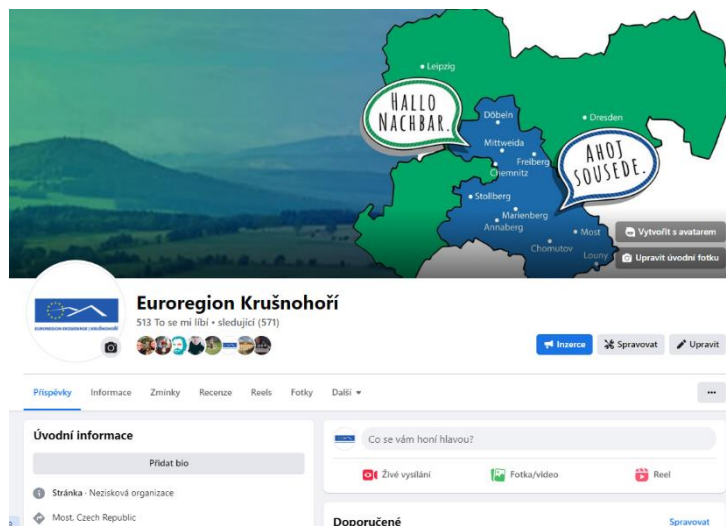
Leipzig
HALLO NACHBAR.
Döbeln
Dresden
Mittweida
Freiberg
Chemnitz
AHOJ SOUSEDE.
Stollberg
Marienberg
Annaberg
Most
Chomutov
Louny

Vytvořit s avatarem
Upravit úvodní fotku

EUROREGION KRUSNOHORI | ERZGEBIRGE

Euroregion Krušnohoří
513 To se mi líbí • sledující (571)

Inzerce
Spravovat
Upravit

Příspěvky
Informace
Zmínky
Recenze
Reels
Fotky
Další
...

Úvodní informace
Přidat bio
Stránka · Nezisková organizace
Most, Czech Republic

Co se vám honí hlavou?
Živé vysílání
Fotka/video
Reel

Doporučené
Spravovat